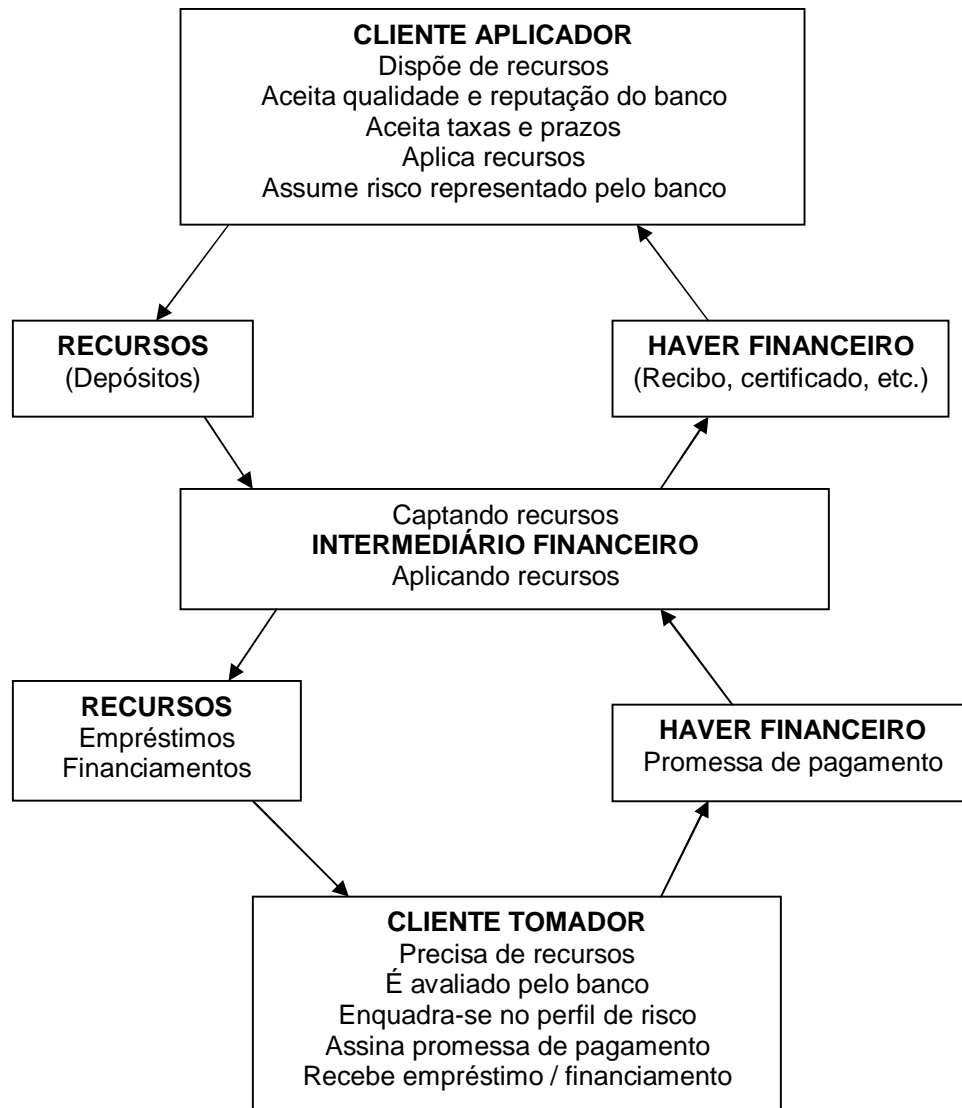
**CLIENTE APLICADOR**
Dispõe de recursos
Aceita qualidade e reputação do banco
Aceita taxas e prazos
Aplica recursos
Assume risco representado pelo banco

**RECURSOS**
(Depósitos)

**HAVER FINANCEIRO**
(Recibo, certificado, etc.)

Captando recursos
**INTERMEDIÁRIO FINANCEIRO**
Aplicando recursos

**RECURSOS**
Empréstimos
Financiamentos

**HAVER FINANCEIRO**
Promessa de pagamento

**CLIENTE TOMADOR**
Precisa de recursos
É avaliado pelo banco
Enquadra-se no perfil de risco
Assina promessa de pagamento
Recebe empréstimo / financiamento